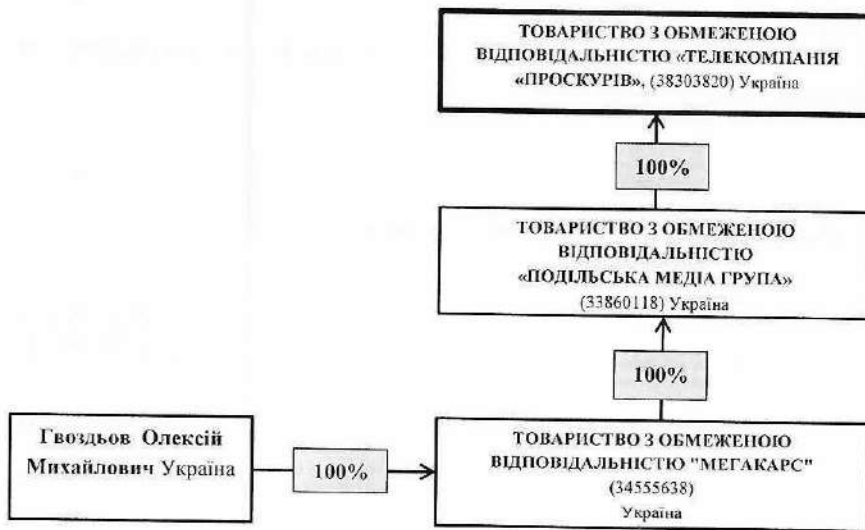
ТОВАРИСТВО З ОБМЕЖЕНОЮ ВІДПОВІДАЛЬНІСТЮ «ТЕЛЕКОМПАНІЯ «ПРОСКУРІВ», (38303820) Україна

100%

ТОВАРИСТВО З ОБМЕЖЕНОЮ ВІДПОВІДАЛЬНІСТЮ «ПОДІЛЬСЬКА МЕДІА ГРУПА» (33860118) Україна

100%

Гвоздьов Олексій Михайлович Україна

100%

ТОВАРИСТВО З ОБМЕЖЕНОЮ ВІДПОВІДАЛЬНІСТЮ "МЕГАКАРС" (34555638) Україна